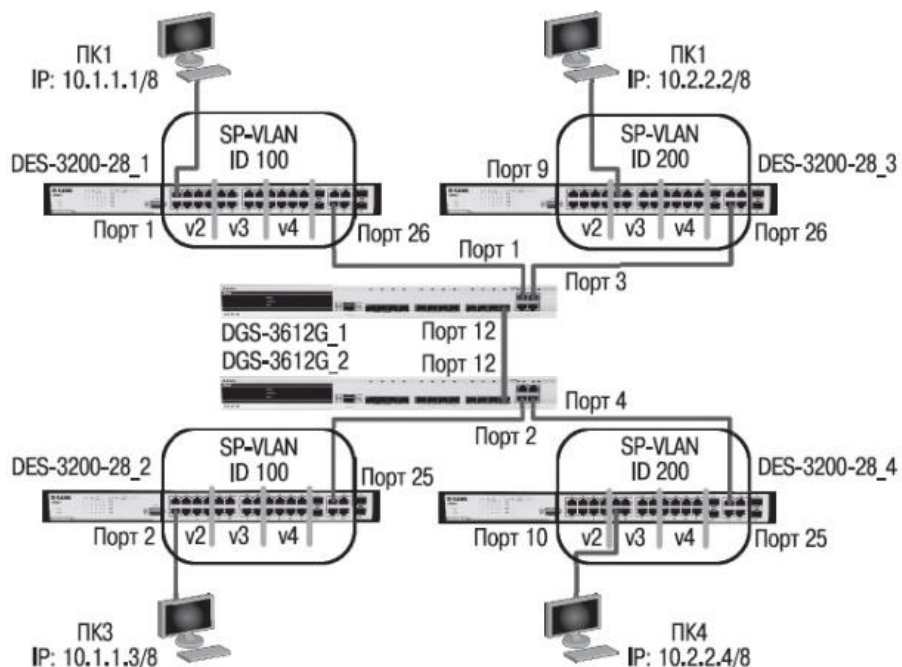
ПК1
IP: 10.1.1.1/8

ПК1
IP: 10.2.2.2/8

SP-VLAN
ID 100

SP-VLAN
ID 200

DES-3200-28_1

Порт 9

DES-3200-28_3

Порт 1
v2
v3
v4
Порт 26

v2
v3
v4
Порт 26

Порт 1

Порт 3

DGS-3612G_1
Порт 12
DGS-3612G_2
Порт 12

Порт 4

Порт 2

SP-VLAN
ID 100

SP-VLAN
ID 200

DES-3200-28_2

Порт 25

DES-3200-28_4

Порт 2
v2
v3
v4

Порт 10
v2
v3
v4
Порт 25

ПК3
IP: 10.1.1.3/8

ПК4
IP: 10.2.2.4/8